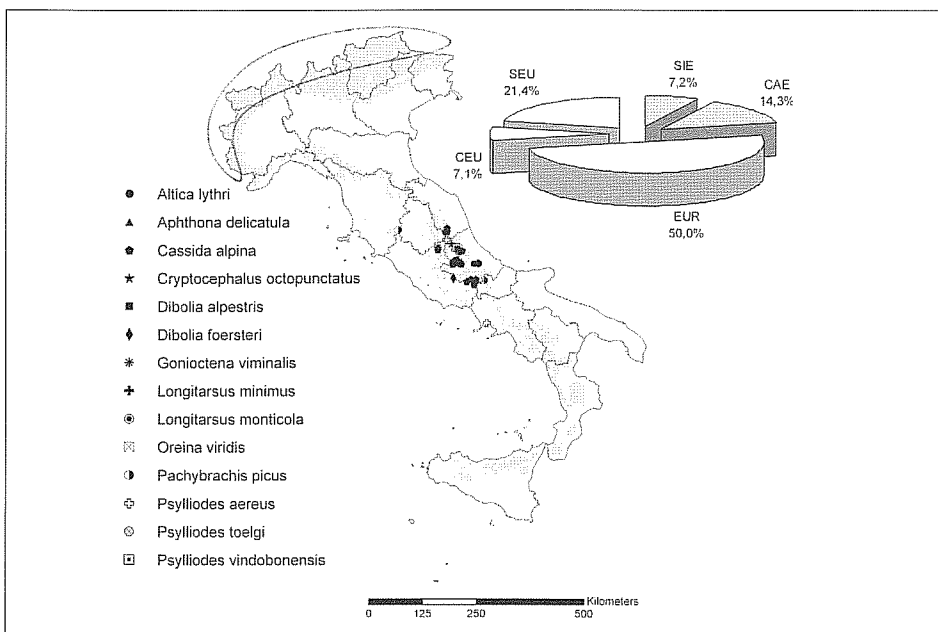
SEU
21,4%

SIE
7,2%

CAE
14,3%

CEU
7,1%

EUR
50,0%

Altica lythri
Aphthona delicatula
Cassida alpina
Cryptocephalus octopunctatus
Dibolia alpestris
Dibolia foersteri
Gonioctena viminalis
Longitarsus minimus
Longitarsus monticola
Oreina viridis
Pachybrachis picus
Psylliodes aereus
Psylliodes toelgi
Psylliodes vindobonensis

0 125 250 500 Kilometers